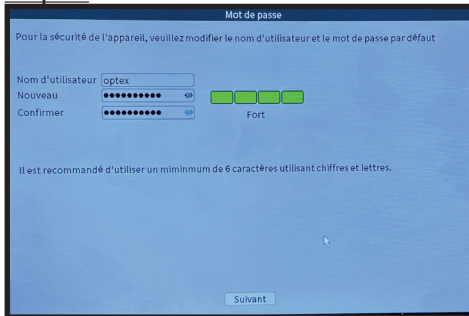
Mot de passe

Pour la sécurité de l'appareil, veuillez modifier le nom d'utilisateur et le mot de passe par défaut

Nom d'utilisateur optex
Nouveau ••••••••••
Confirmer ••••••••••
Fort

Il est recommandé d'utiliser un miminmum de 6 caractères utilisant chiffres et lettres.

Suivant